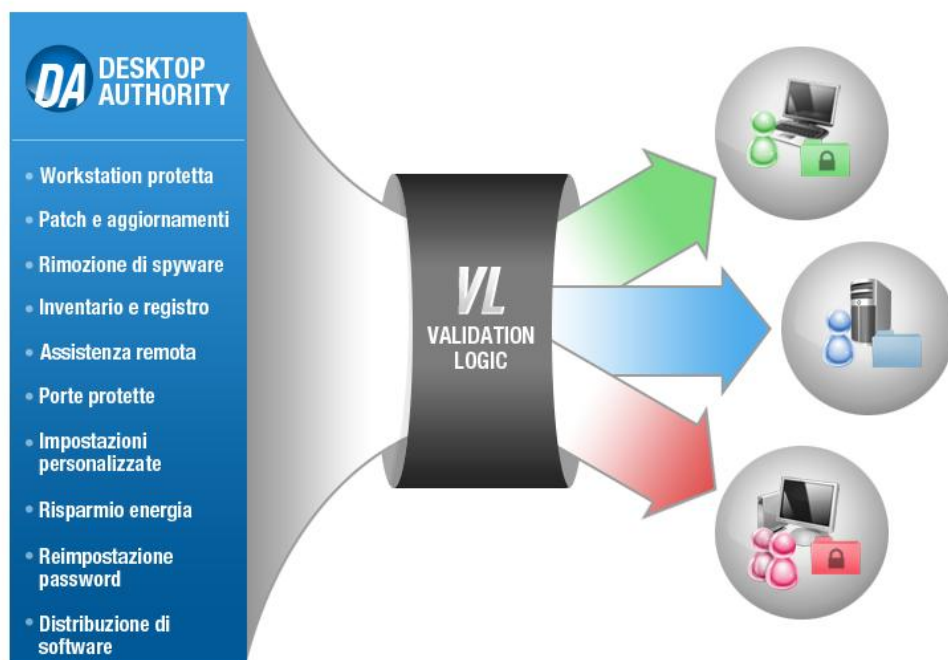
DA DESKTOP AUTHORITY

• Workstation protetta
• Patch e aggiornamenti
• Rimozione di spyware
• Inventario e registro
• Assistenza remota
• Porte protette
• Impostazioni personalizzate
• Risparmio energia
• Reimpostazione password
• Distribuzione di software

VL
VALIDATION LOGIC